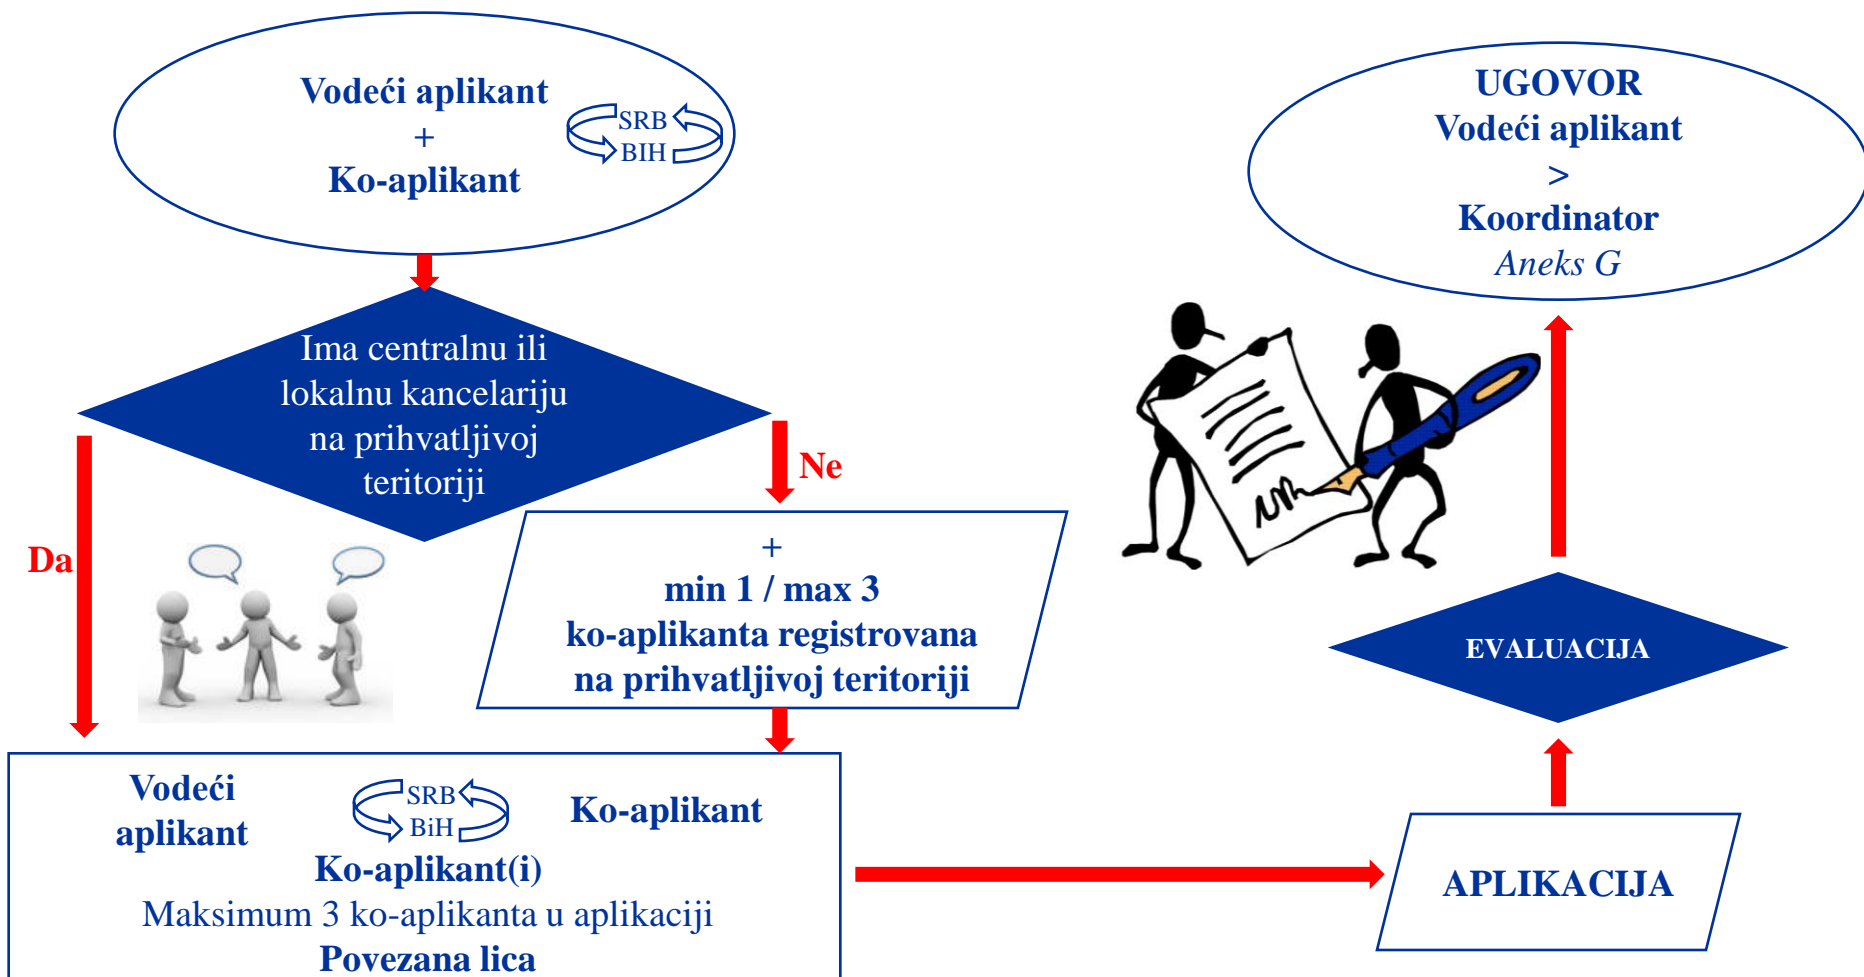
Vodeći aplikant
+
Ko-aplikant

SRB
BIH

Ima centralnu ili lokalnu kancelariju na prihvatljivoj teritoriji

Da

Ne

+
min 1 / max 3
ko-aplikanta registrovana na prihvatljivoj teritoriji

Vodeći aplikant

SRB
BiH

Ko-aplikant

Ko-aplikant(i)
Maksimum 3 ko-aplikanta u aplikaciji
Povezana lica

UGOVOR
Vodeći aplikant
>
Koordinator
Aneks G

EVALUACIJA

APLIKACIJA